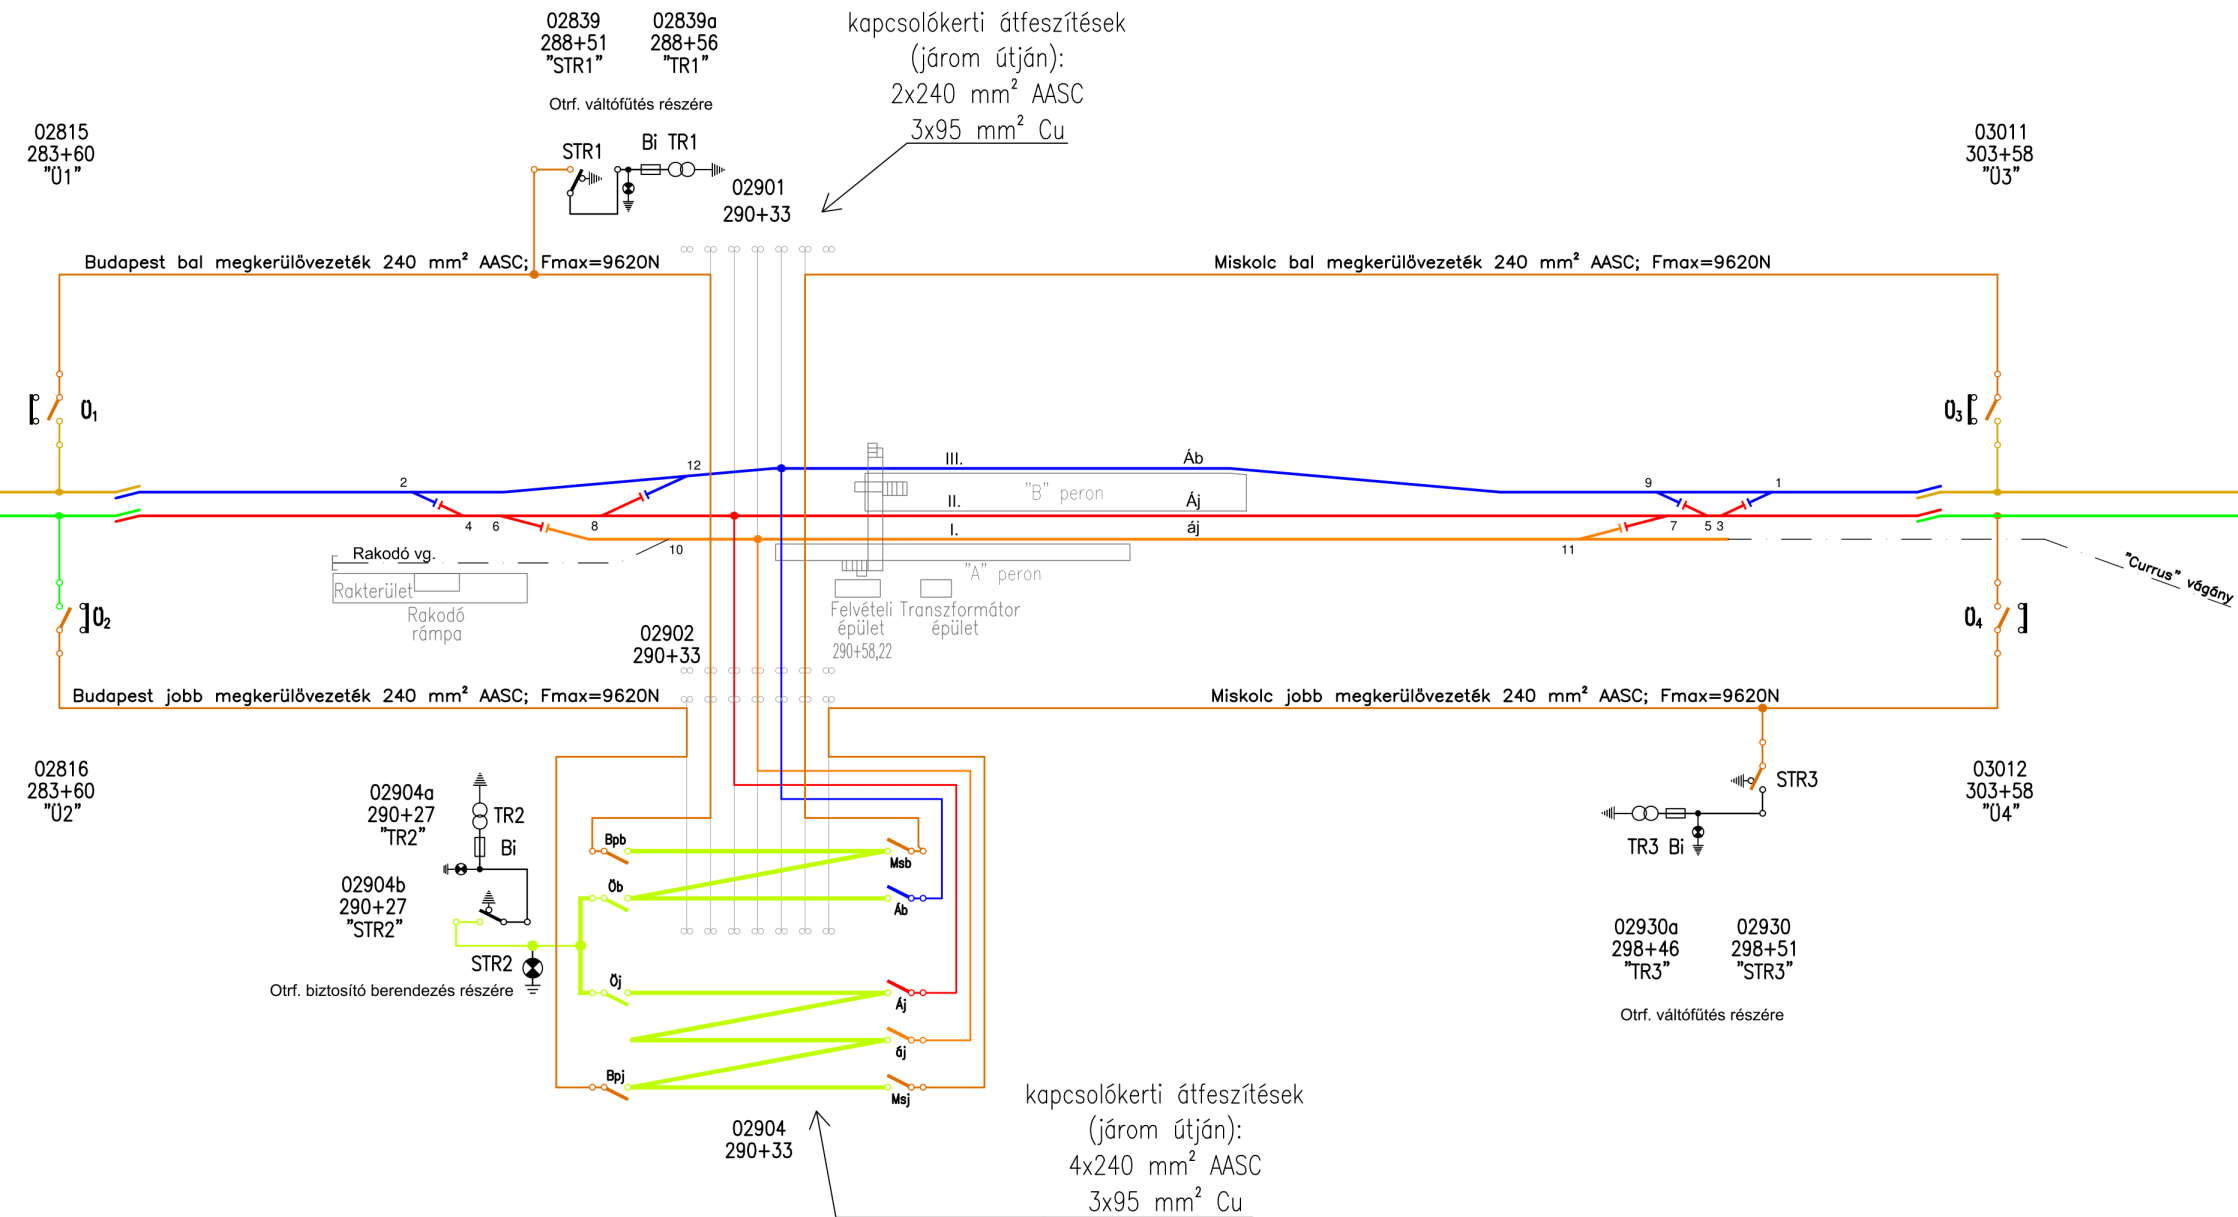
02839
288+51
"STR1"

02839a
288+56
"TR1"

kapcsolókerti átfeszítések
(járom útján):
2x240 mm² AASC
3x95 mm² Cu

Otrf. váltófűtés részére

STR1

Bi TR1

02901
290+33

02815
283+60
"Ü1"

03011
303+58
"Ü3"

Budapest bal megkerülővezeték 240 mm² AASC; Fmax=9620N

Miskolc bal megkerülővezeték 240 mm² AASC; Fmax=9620N

Ü1

Ü3

III.

Áb

12

2

9

1

II.

"B" peron

Áj

4

6

8

7

5 3

I.

áj

10

11

Rakodó vg.

"Currus" vágány

Rakterület

Rakodó rámpa

"A" peron

Felvételi épület
290+58,22

Transzformátor épület

Ü2

Ü4

02902
290+33

Budapest jobb megkerülővezeték 240 mm² AASC; Fmax=9620N

Miskolc jobb megkerülővezeték 240 mm² AASC; Fmax=9620N

02816
283+60
"Ü2"

02904a
290+27
"TR2"

TR2

Bi

02904b
290+27
"STR2"

STR2

Otrf. biztosító berendezés részére

Bpb

Msb

Öb

Áb

Öj

Áj

őj

Bpj

Msj

STR3

TR3 Bi

03012
303+58
"Ü4"

02930a
298+46
"TR3"

02930
298+51
"STR3"

Otrf. váltófűtés részére

02904
290+33

kapcsolókerti átfeszítések
(járom útján):
4x240 mm² AASC
3x95 mm² Cu